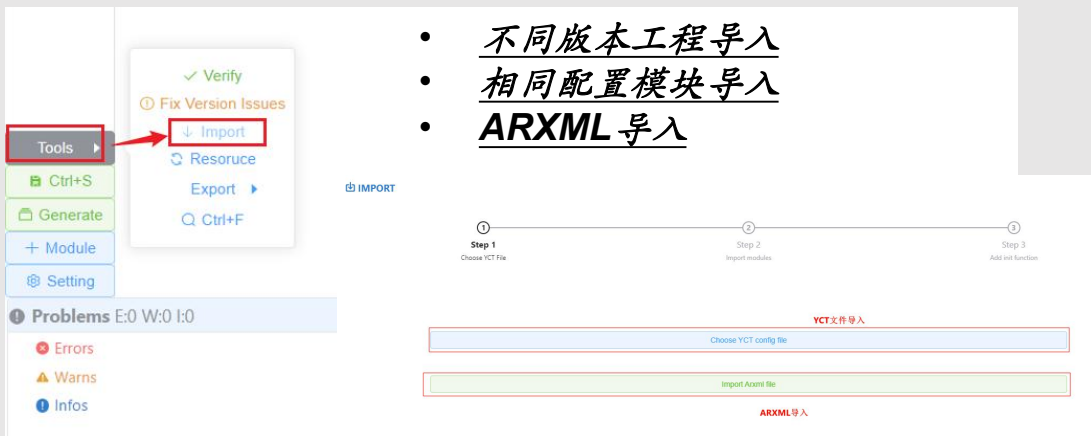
• 不同版本工程导入
• 相同配置模块导入
• ARXML导入

Tools
Ctrl+S
Generate
+ Module
Setting

Verify
Fix Version Issues
Import
Resoruce
Export
Ctrl+F

Problems E:0 W:0 I:0
Errors
Warns
Infos

IMPORT

1 Step 1 Choose YCT File
2 Step 2 Import modules
3 Step 3 Add init function

YCT文件导入
Choose YCT config file

Import Arxml file
ARXML导入